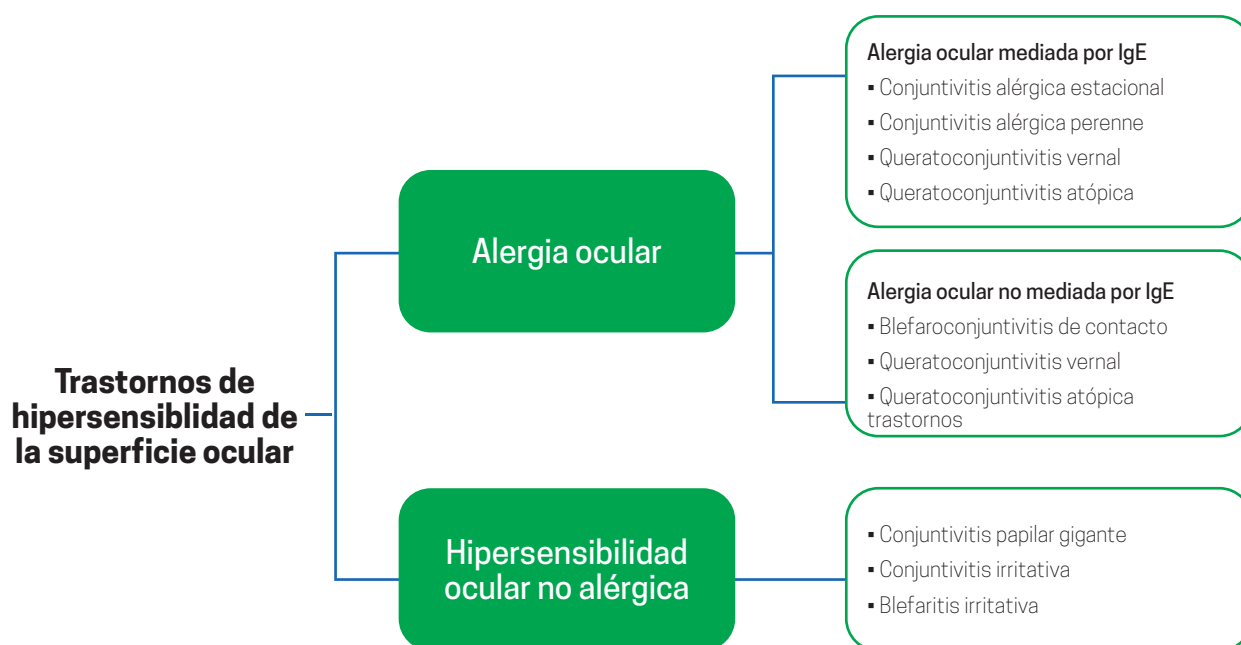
Trastornos de hipersensiblidad de la superficie ocular

Alergia ocular

Alergia ocular mediada por IgE
▪ Conjuntivitis alérgica estacional
▪ Conjuntivitis alérgica perenne
▪ Queratoconjuntivitis vernal
▪ Queratoconjuntivitis atópica

Alergia ocular no mediada por IgE
▪ Blefaroconjuntivitis de contacto
▪ Queratoconjuntivitis vernal
▪ Queratoconjuntivitis atópica trastornos

Hipersensibilidad ocular no alérgica

▪ Conjuntivitis papilar gigante
▪ Conjuntivitis irritativa
▪ Blefaritis irritativa